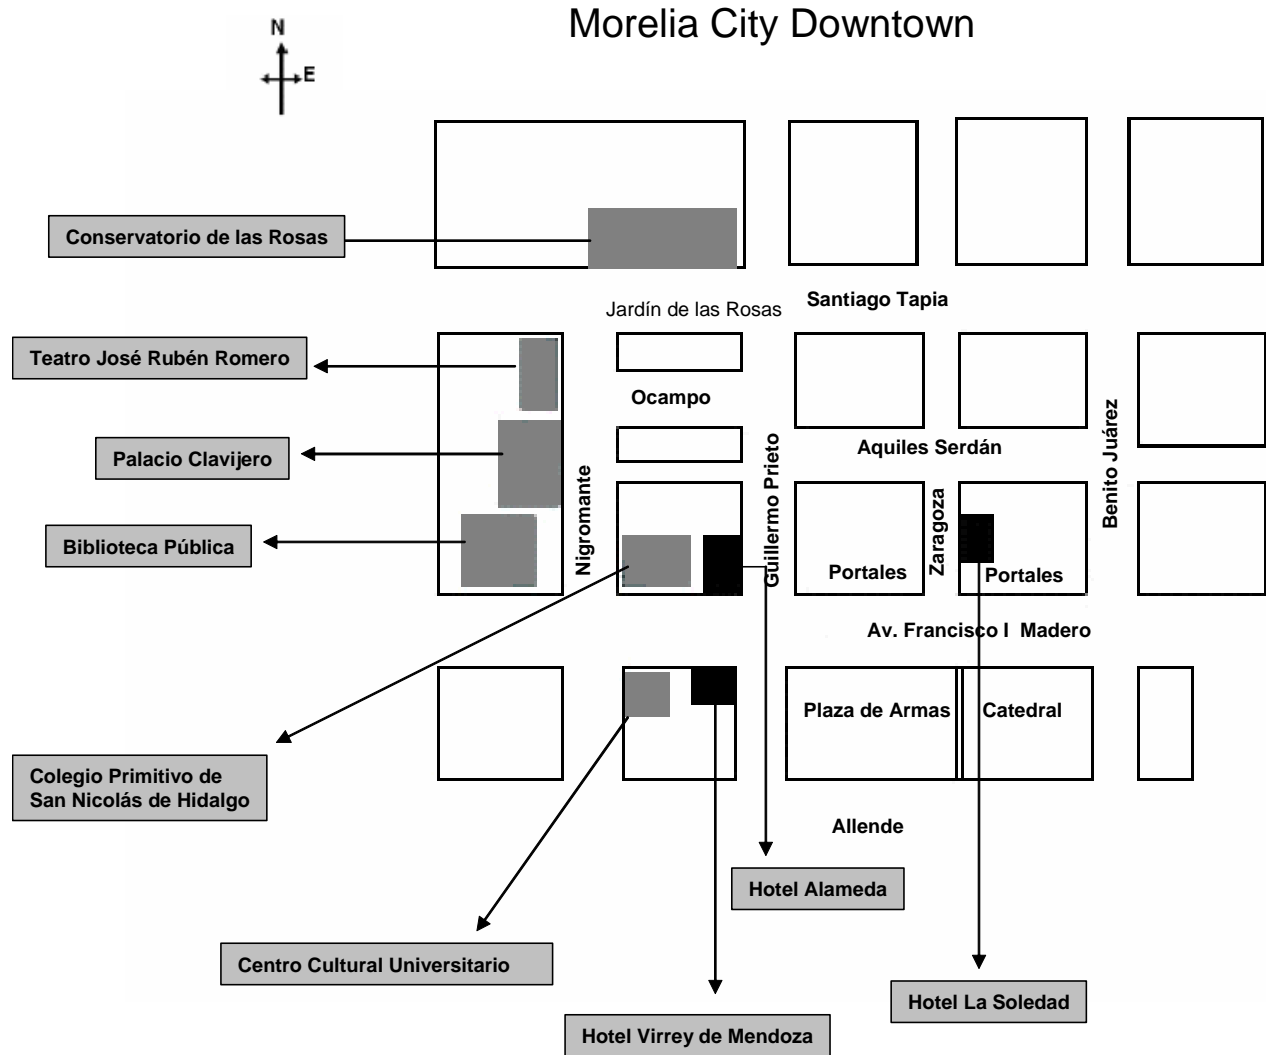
N
E

Morelia City Downtown

Conservatorio de las Rosas

Jardín de las Rosas

Santiago Tapia

Teatro José Rubén Romero

Ocampo

Palacio Clavijero

Aquiles Serdán

Biblioteca Pública

Nigromante

Guillermo Prieto

Portales

Zaragoza

Portales

Benito Juárez

Av. Francisco I Madero

Plaza de Armas

Catedral

Colegio Primitivo de San Nicolás de Hidalgo

Allende

Hotel Alameda

Centro Cultural Universitario

Hotel La Soledad

Hotel Virrey de Mendoza